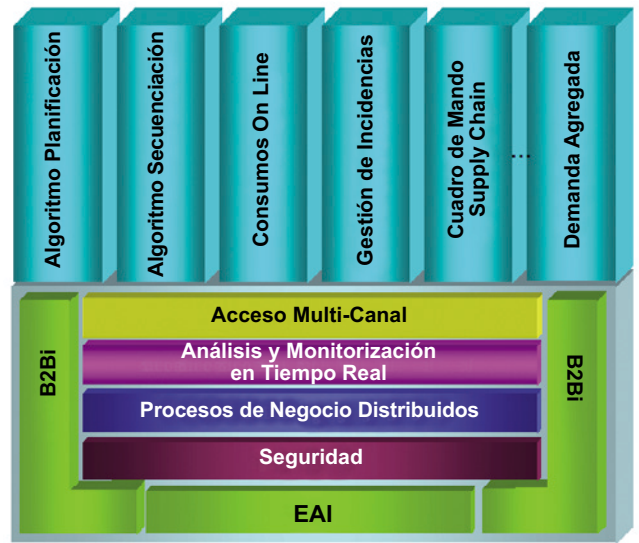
Algoritmo Planificación

Algoritmo Secuenciación

Consumos On Line

Gestión de Incidencias

Cuadro de Mando Supply Chain

…

Demanda Agregada

B2Bi

Acceso Multi-Canal

Análisis y Monitorización en Tiempo Real

Procesos de Negocio Distribuidos

Seguridad

B2Bi

EAI